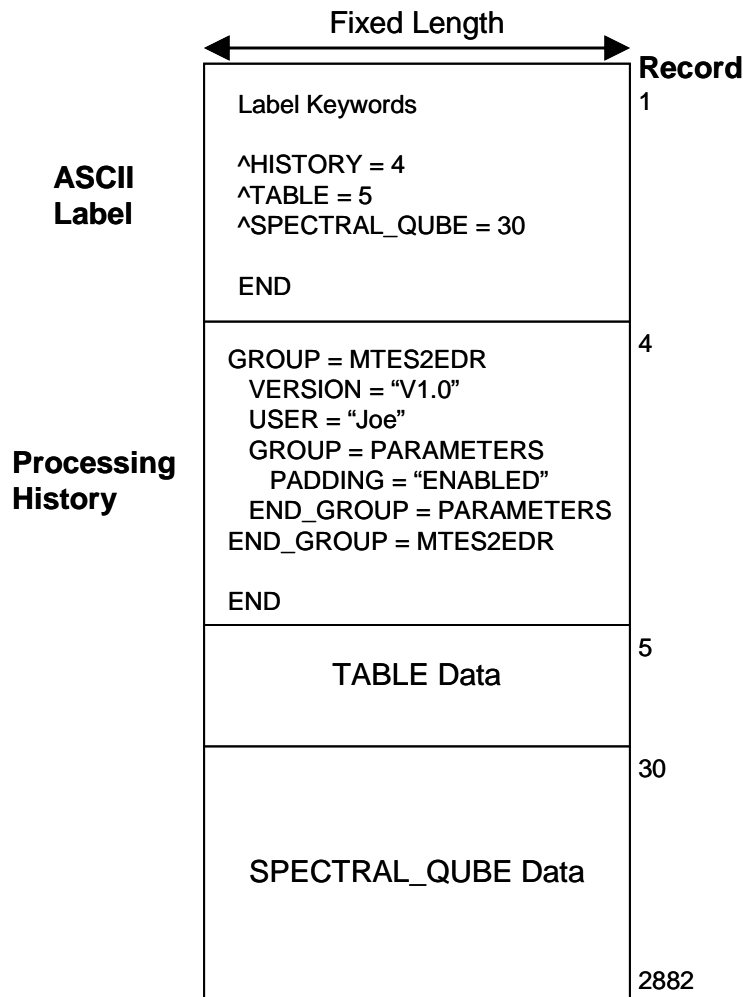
Fixed Length

Record

1

ASCII Label

Label Keywords

^HISTORY = 4
^TABLE = 5
^SPECTRAL_QUBE = 30

END

4

Processing History

GROUP = MTES2EDR
VERSION = “V1.0”
USER = “Joe”
GROUP = PARAMETERS
PADDING = “ENABLED”
END_GROUP = PARAMETERS
END_GROUP = MTES2EDR

END

5

TABLE Data

30

SPECTRAL_QUBE Data

2882